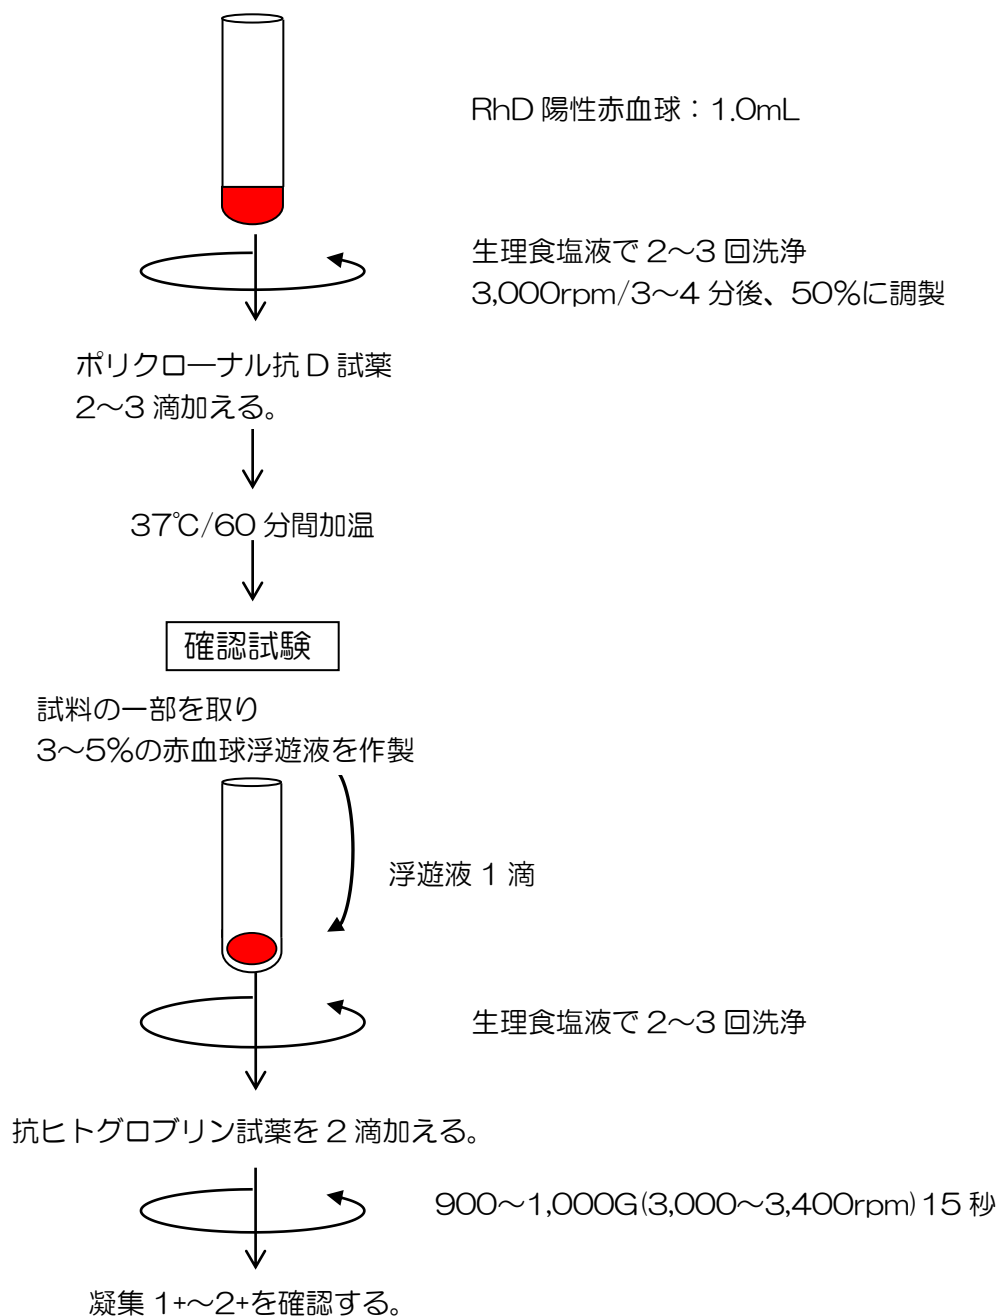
RhD 陽性赤血球：1.0mL

生理食塩液で 2〜3 回洗浄
3,000rpm/3〜4 分後、50%に調製

ポリクローナル抗 D 試薬
2〜3 滴加える。

37℃/60 分間加温

確認試験

試料の一部を取り
3〜5%の赤血球浮遊液を作製

浮遊液 1 滴

生理食塩液で 2〜3 回洗浄

抗ヒトグロブリン試薬を 2 滴加える。

900〜1,000G(3,000〜3,400rpm) 15 秒

凝集 1+〜2+を確認する。